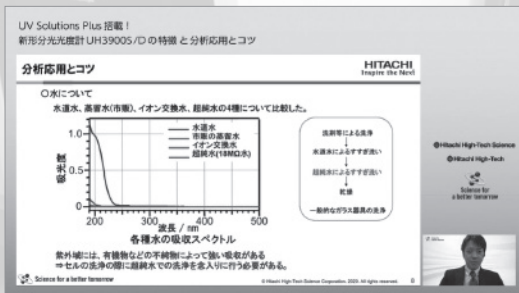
UV Solutions Plus 搭載！
新形分光光度計 UH3900S/D の特徴 と 分析応用とコツ

分析応用とコツ

HITACHI
Inspire the Next

○水について
水道水、蒸留水(市販)、イオン交換水、超純水の4種について比較した。

吸光度

1.0

0.5

0

200 300 400 500

波長 / nm

各種水の吸収スペクトル

水道水
市販の蒸留水
イオン交換水
超純水(18MΩ水)

洗剤等による洗浄
↓
水道水によるすすぎ洗い
↓
超純水によるすすぎ洗い
↓
乾燥

一般的なガラス器具の洗浄

紫外域には、有機物などの不純物によって強い吸収がある
⇒セルの洗浄の際に超純水での洗浄を念入りに行う必要がある。

Science for a better tomorrow

© Hitachi High-Tech Science Corporation 2020. All rights reserved.

@Hitachi High-Tech Science
@Hitachi High-Tech

Science for a better tomorrow